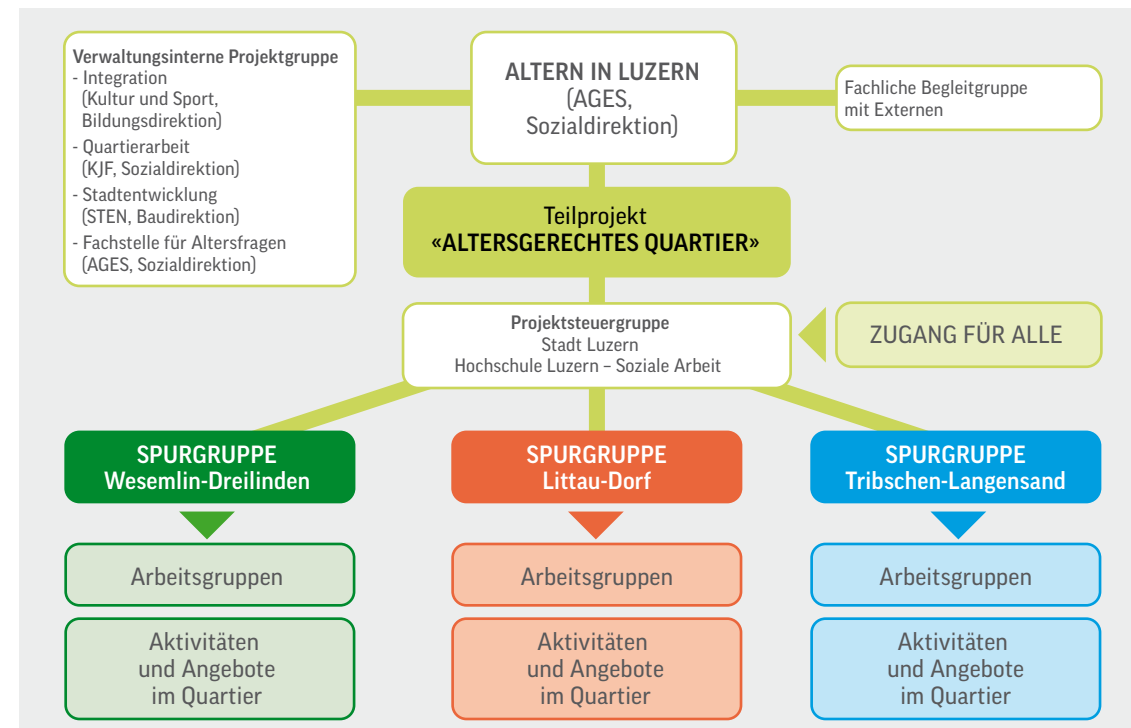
Verwaltungsinterne Projektgruppe
- Integration (Kultur und Sport, Bildungsdirektion)
- Quartierarbeit (KJF, Sozialdirektion)
- Stadtentwicklung (STEN, Baudirektion)
- Fachstelle für Altersfragen (AGES, Sozialdirektion)

ALTERN IN LUZERN
(AGES, Sozialdirektion)

Fachliche Begleitgruppe mit Externen

Teilprojekt
«ALTERSGERECHTES QUARTIER»

Projektsteuergruppe
Stadt Luzern
Hochschule Luzern – Soziale Arbeit

ZUGANG FÜR ALLE

SPURGRUPPE
Wesemlin-Dreilinden

SPURGRUPPE
Littau-Dorf

SPURGRUPPE
Tribschen-Langensand

Arbeitsgruppen

Arbeitsgruppen

Arbeitsgruppen

Aktivitäten und Angebote im Quartier

Aktivitäten und Angebote im Quartier

Aktivitäten und Angebote im Quartier